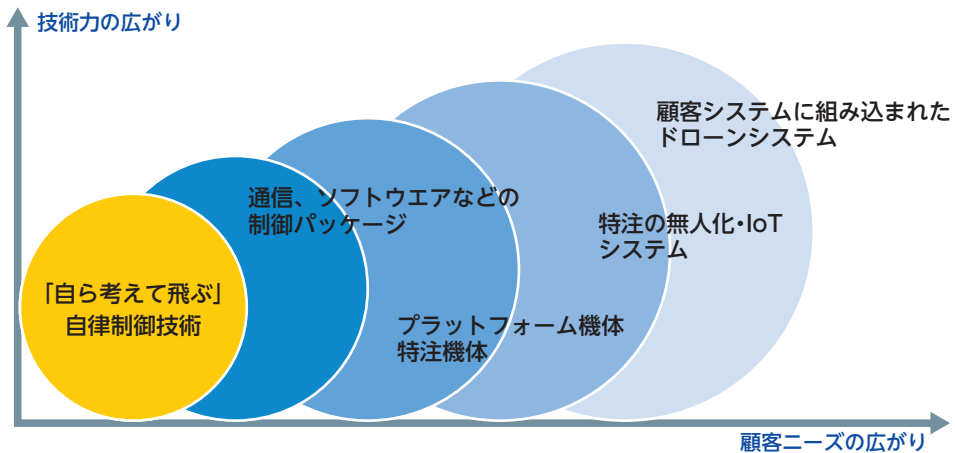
技術力の広がり

顧客システムに組み込まれたドローンシステム

通信、ソフトウエアなどの制御パッケージ

特注の無人化・IoTシステム

「自ら考えて飛ぶ」自律制御技術

プラットフォーム機体
特注機体

顧客ニーズの広がり